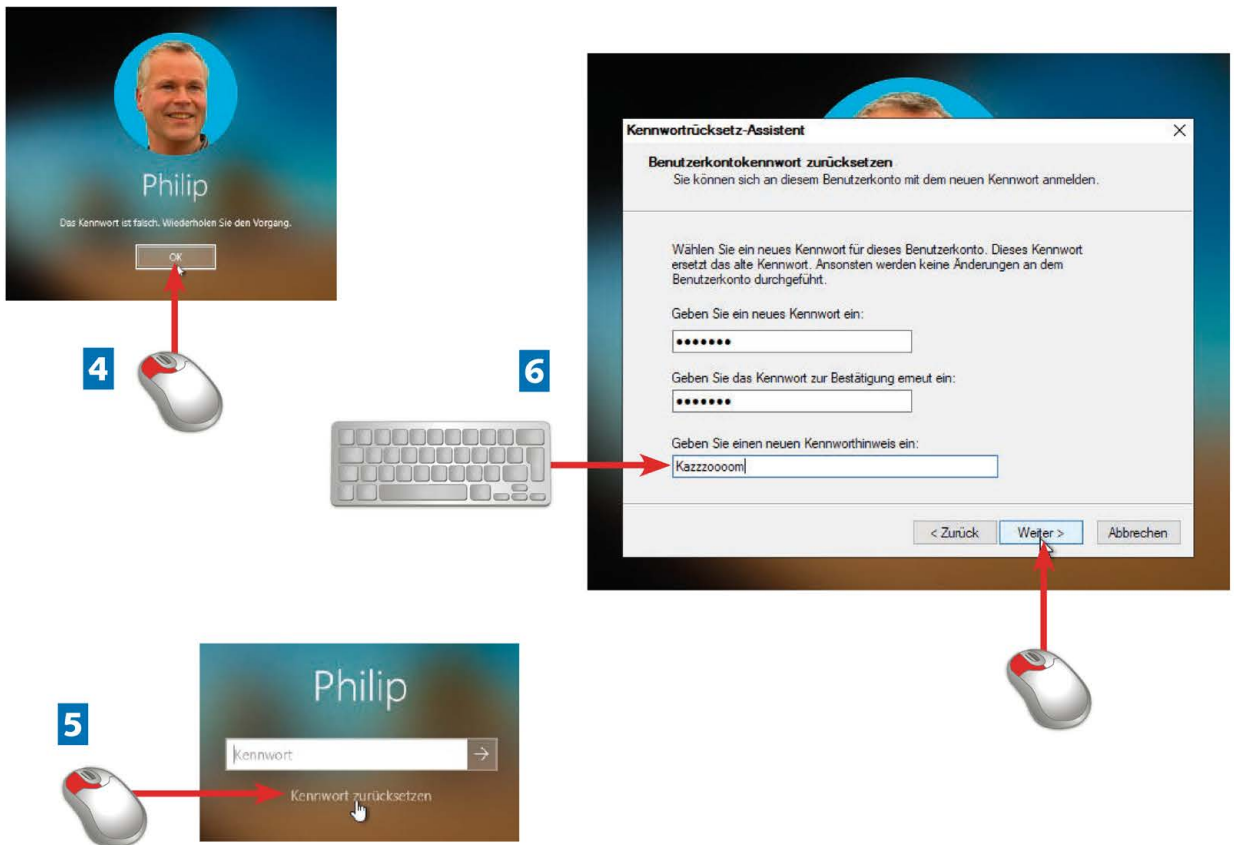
Philip

Das Kennwort ist falsch. Wiederholen Sie den Vorgang.

OK

4

Kennwortrücksetz-Assistent

×

Benutzerkontokennwort zurücksetzen

Sie können sich an diesem Benutzerkonto mit dem neuen Kennwort anmelden.

Wählen Sie ein neues Kennwort für dieses Benutzerkonto. Dieses Kennwort ersetzt das alte Kennwort. Ansonsten werden keine Änderungen an dem Benutzerkonto durchgeführt.

Geben Sie ein neues Kennwort ein:

•••••••

Geben Sie das Kennwort zur Bestätigung erneut ein:

•••••••

Geben Sie einen neuen Kennworthinweis ein:

Kazzzoooom

< Zurück

Weiter >

Abbrechen

6

Philip

Kennwort

→

Kennwort zurücksetzen

5